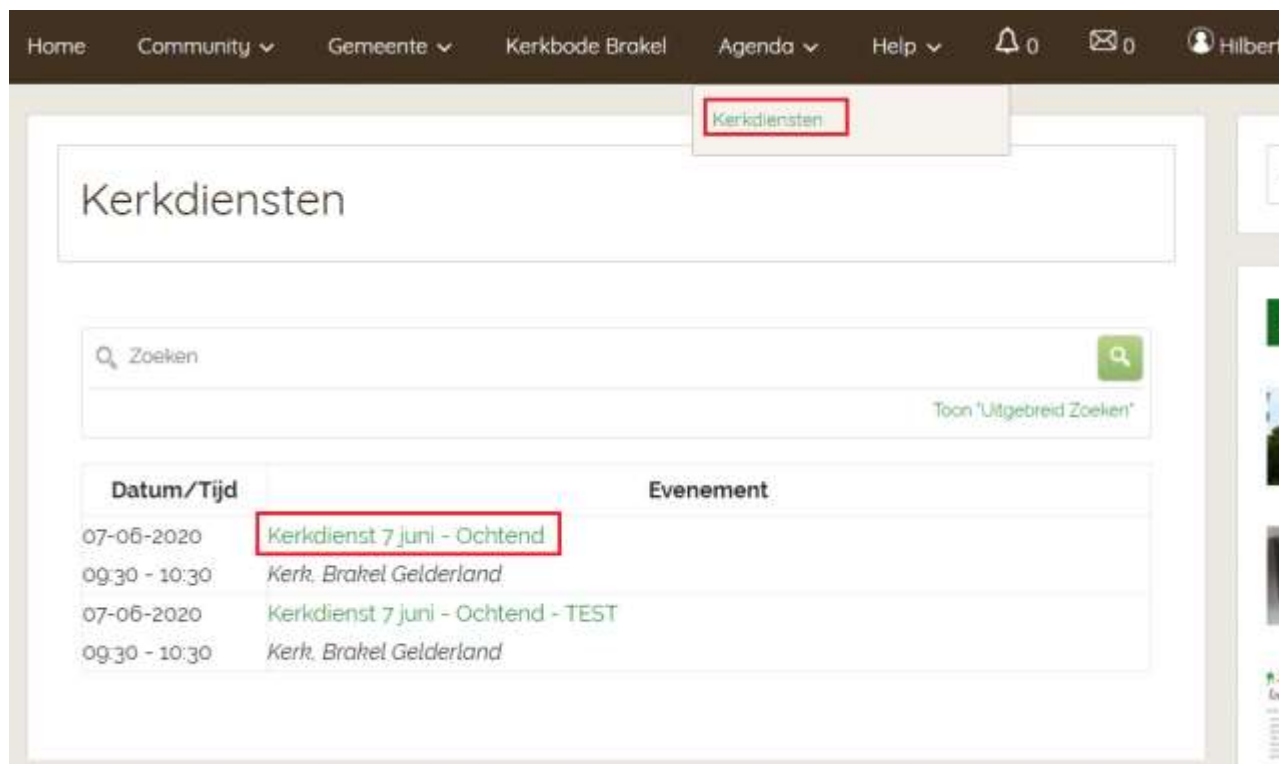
Home Community Gemeente Kerkbode Brakel Agenda Help 0 0 Hilbert

Kerkdiensten

Kerkdiensten

Zoeken

Toon "Uitgebreid Zoeken"

| Datum/Tijd | Evenement |
|---|---|
| 07-06-2020 09:30 - 10:30 | Kerkdienst 7 juni - Ochtend *Kerk, Brakel Gelderland* |
| 07-06-2020 09:30 - 10:30 | Kerkdienst 7 juni - Ochtend - TEST *Kerk, Brakel Gelderland* |